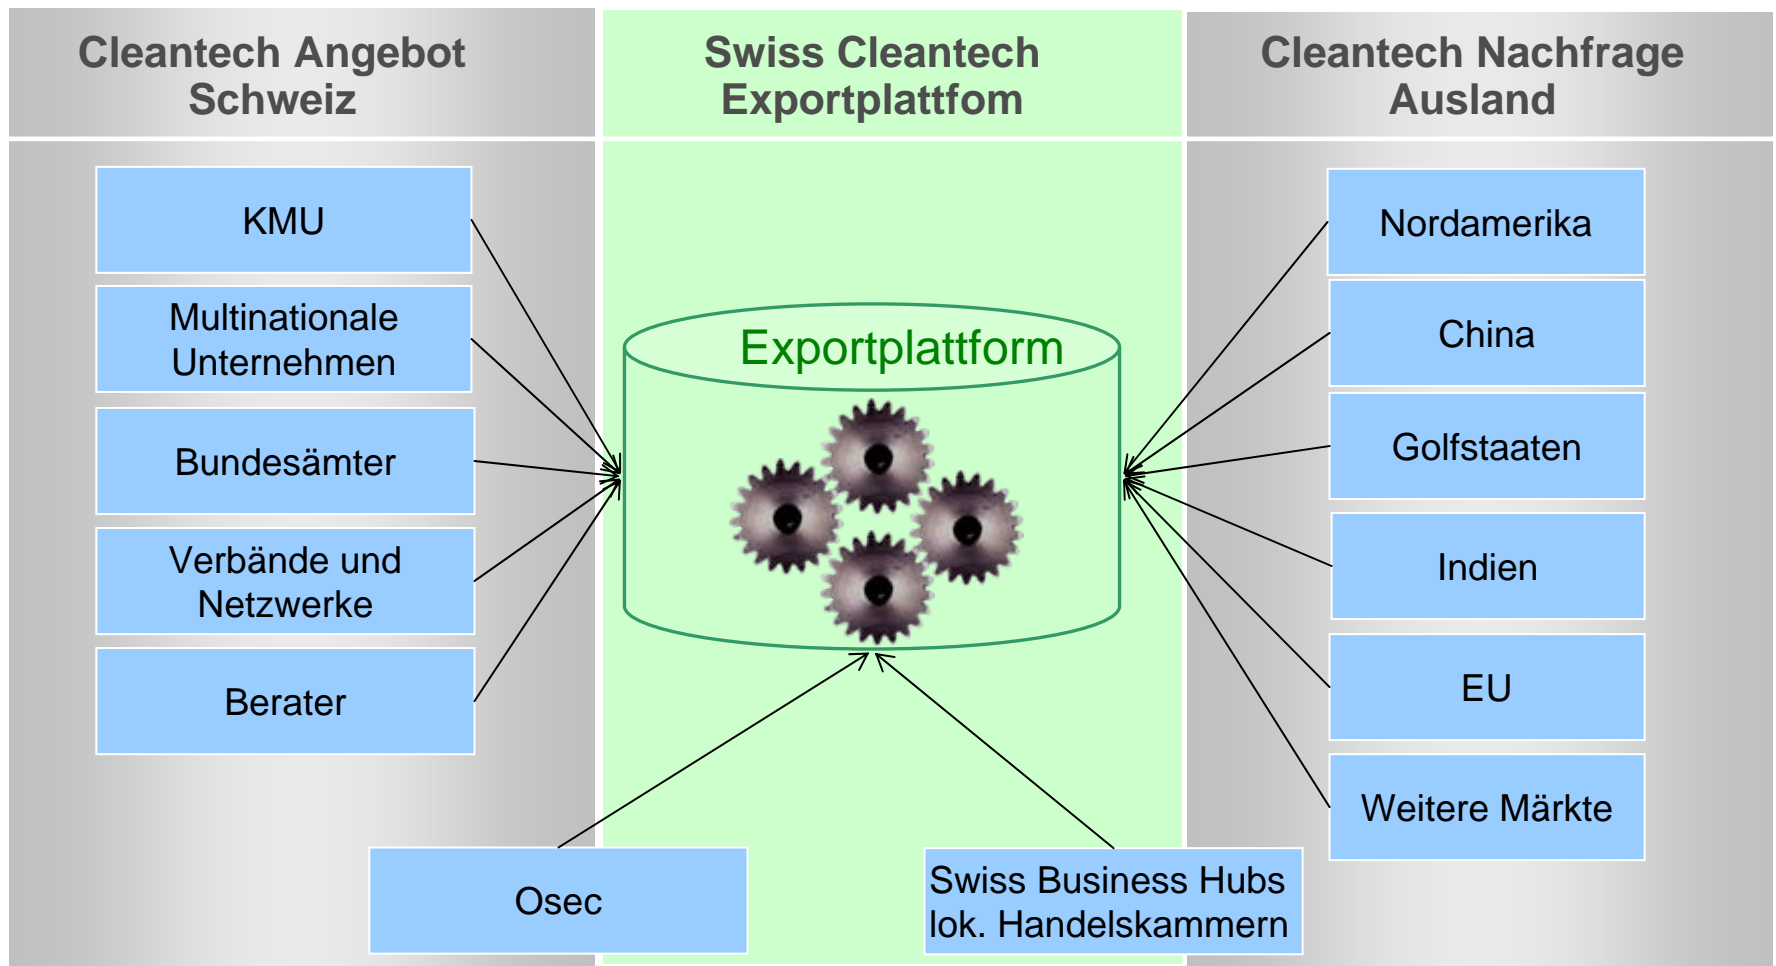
Cleantech Angebot Schweiz

Swiss Cleantech Exportplattfom

Cleantech Nachfrage Ausland

KMU

Multinationale Unternehmen

Bundesämter

Verbände und Netzwerke

Berater

Exportplattform

Nordamerika

China

Golfstaaten

Indien

EU

Weitere Märkte

Osec

Swiss Business Hubs lok. Handelskammern